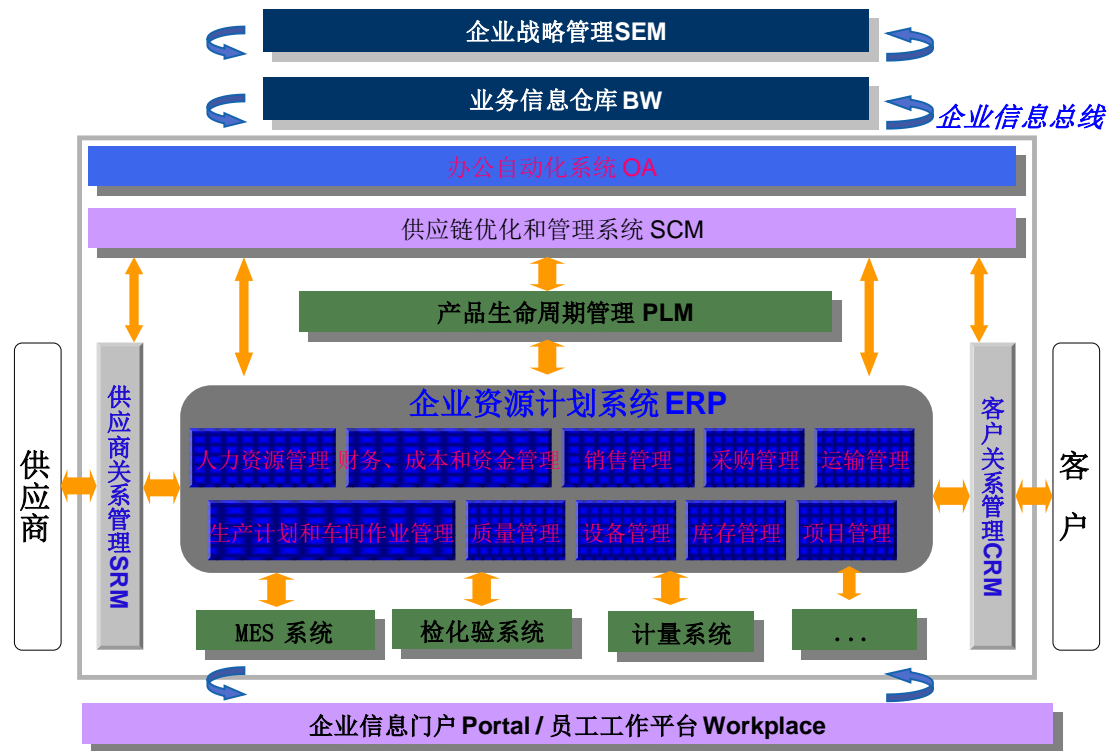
企业战略管理SEM

业务信息仓库 BW

企业信息总线

办公自动化系统 OA

供应链优化和管理系统 SCM

产品生命周期管理 PLM

供应商

供应商关系管理SRM

企业资源计划系统 ERP

人力资源管理

财务、成本和资金管理

销售管理

采购管理

运输管理

生产计划和车间作业管理

质量管理

设备管理

库存管理

项目管理

客户关系管理CRM

客户

MES 系统

检化验系统

计量系统

...

企业信息门户 Portal / 员工工作平台 Workplace